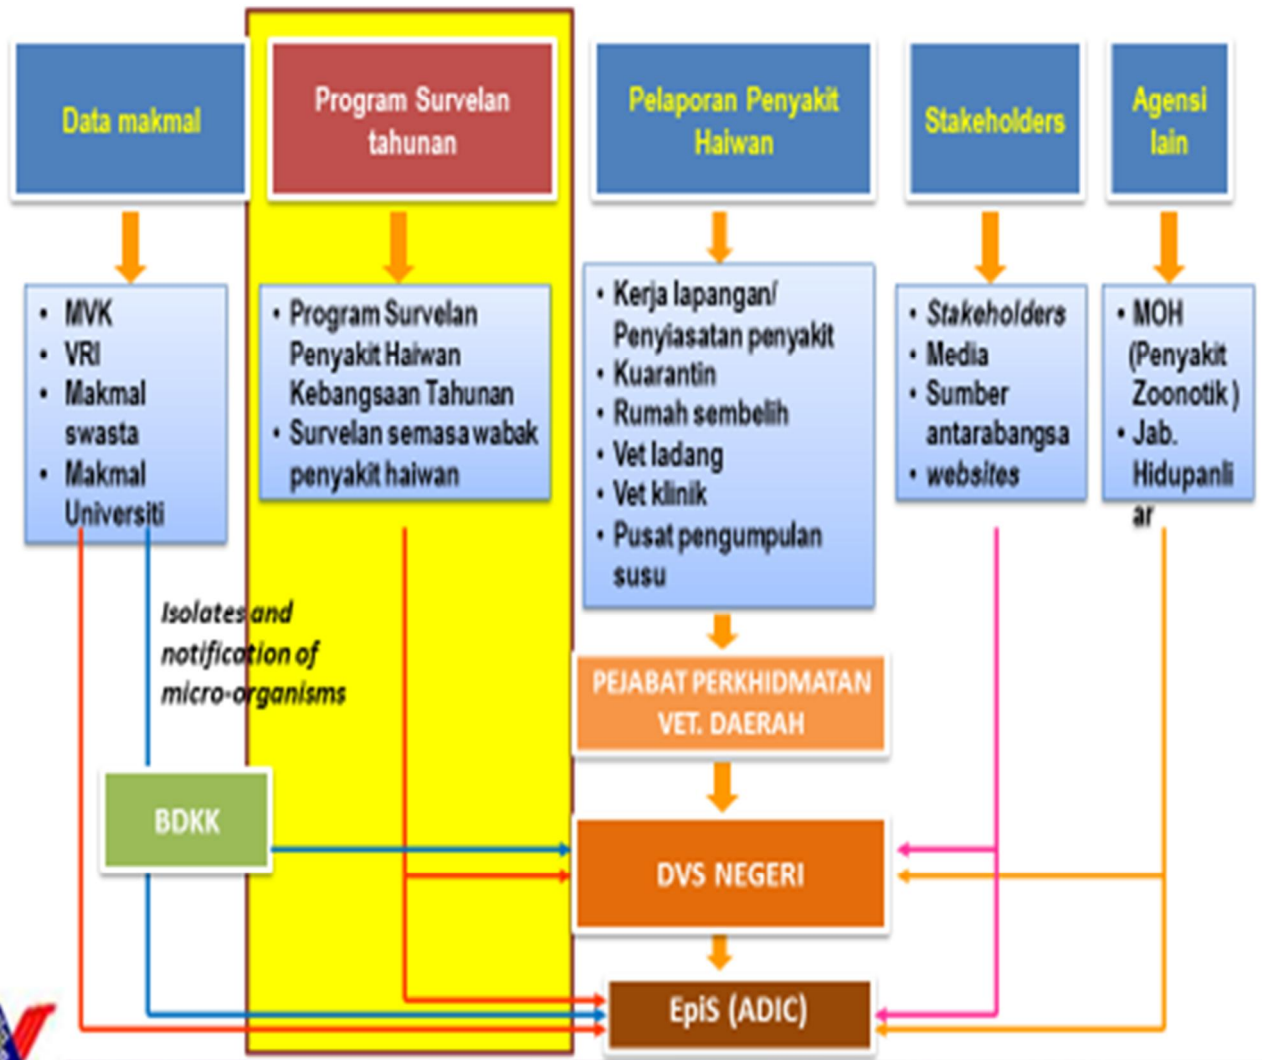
Data makmal

Program Survelan tahunan

Pelaporan Penyakit Haiwan

Stakeholders

Agensi lain

- MVK
- VRI
- Makmal swasta
- Makmal Universiti

- Program Survelan Penyakit Haiwan Kebangsaan Tahunan
- Survelan semasa wabak penyakit haiwan

- Kerja lapangan/ Penyiasatan penyakit
- Kuarantin
- Rumah sembelih
- Vet ladang
- Vet klinik
- Pusat pengumpulan susu

- Stakeholders
- Media
- Sumber antarabangsa
- websites

- MOH (Penyakit Zoonotik)
- Jab. Hidupanliar

Isolates and notification of micro-organisms

PEJABAT PERKHIDMATAN VET. DAERAH

BDKK

DVS NEGERI

EpiS (ADIC)